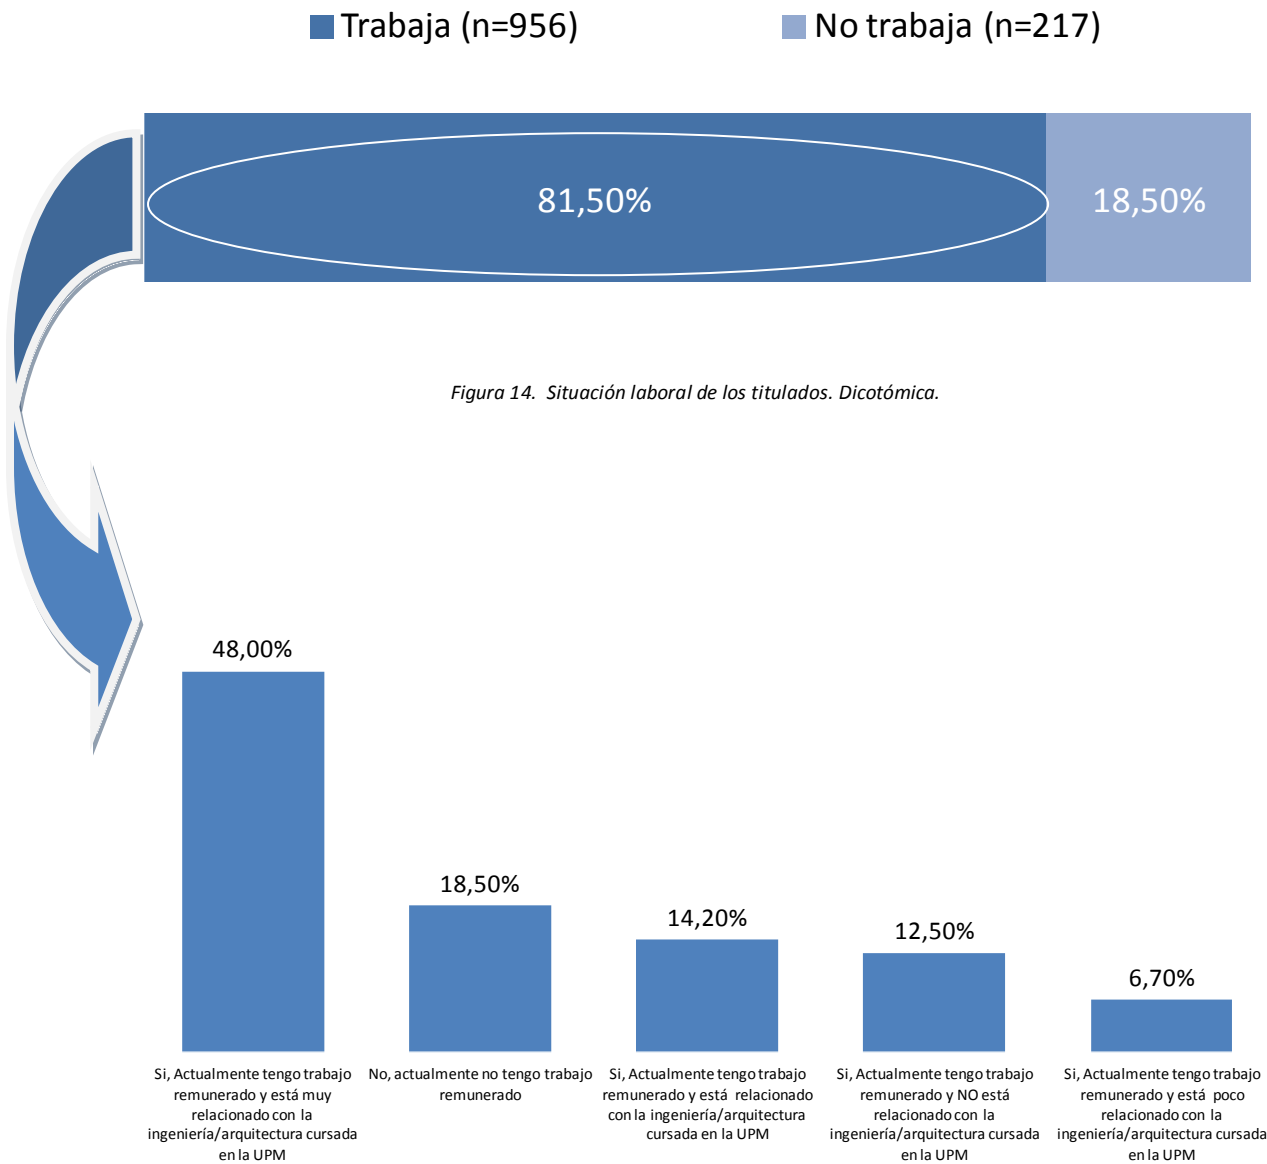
Trabaja (n=956)
No trabaja (n=217)

81,50%
18,50%

Figura 14. Situación laboral de los titulados. Dicotómica.

48,00%
18,50%
14,20%
12,50%
6,70%

Si, Actualmente tengo trabajo remunerado y está muy relacionado con la ingeniería/arquitectura cursada en la UPM

No, actualmente no tengo trabajo remunerado

Si, Actualmente tengo trabajo remunerado y está relacionado con la ingeniería/arquitectura cursada en la UPM

Si, Actualmente tengo trabajo remunerado y NO está relacionado con la ingeniería/arquitectura cursada en la UPM

Si, Actualmente tengo trabajo remunerado y está poco relacionado con la ingeniería/arquitectura cursada en la UPM